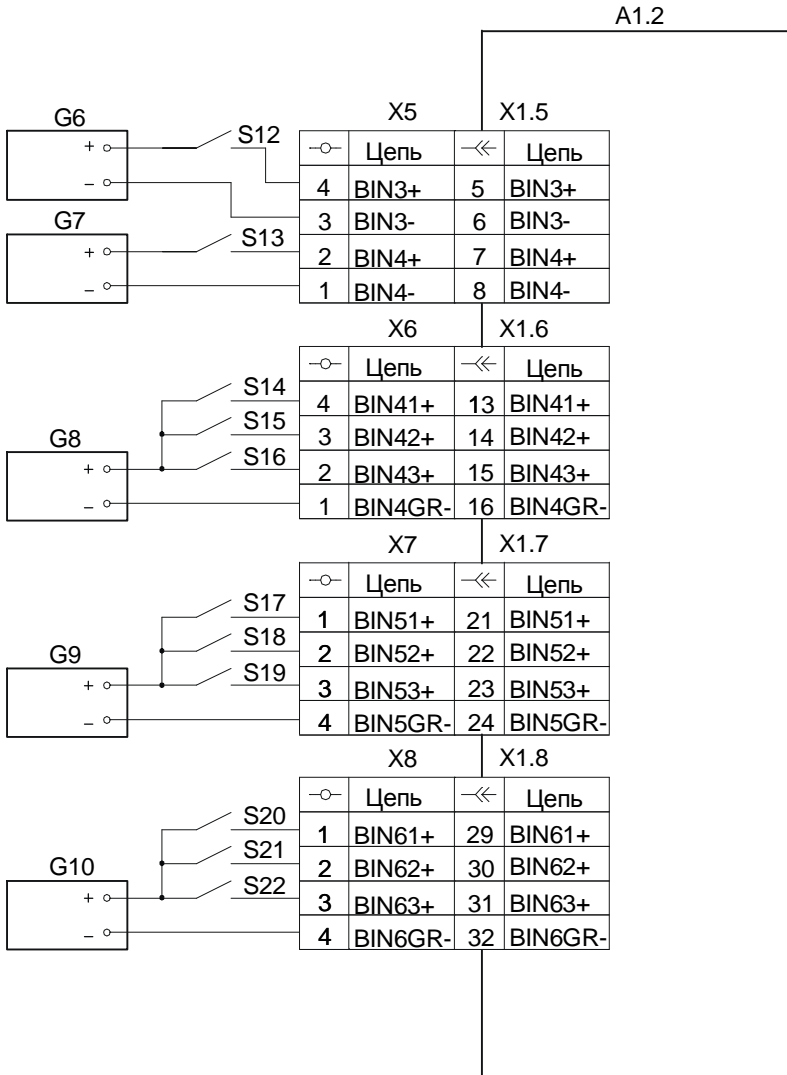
A1.2

G6
+
–
S12
G7
+
–
S13

X5 X1.5

| | Цепь | | Цепь |
|---|---|---|---|
| 4 | BIN3+ | 5 | BIN3+ |
| 3 | BIN3- | 6 | BIN3- |
| 2 | BIN4+ | 7 | BIN4+ |
| 1 | BIN4- | 8 | BIN4- |

X6 X1.6

S14
S15
S16
G8
+
–

| | Цепь | | Цепь |
|---|---|---|---|
| 4 | BIN41+ | 13 | BIN41+ |
| 3 | BIN42+ | 14 | BIN42+ |
| 2 | BIN43+ | 15 | BIN43+ |
| 1 | BIN4GR- | 16 | BIN4GR- |

X7 X1.7

S17
S18
S19
G9
+
–

| | Цепь | | Цепь |
|---|---|---|---|
| 1 | BIN51+ | 21 | BIN51+ |
| 2 | BIN52+ | 22 | BIN52+ |
| 3 | BIN53+ | 23 | BIN53+ |
| 4 | BIN5GR- | 24 | BIN5GR- |

X8 X1.8

S20
S21
S22
G10
+
–

| | Цепь | | Цепь |
|---|---|---|---|
| 1 | BIN61+ | 29 | BIN61+ |
| 2 | BIN62+ | 30 | BIN62+ |
| 3 | BIN63+ | 31 | BIN63+ |
| 4 | BIN6GR- | 32 | BIN6GR- |